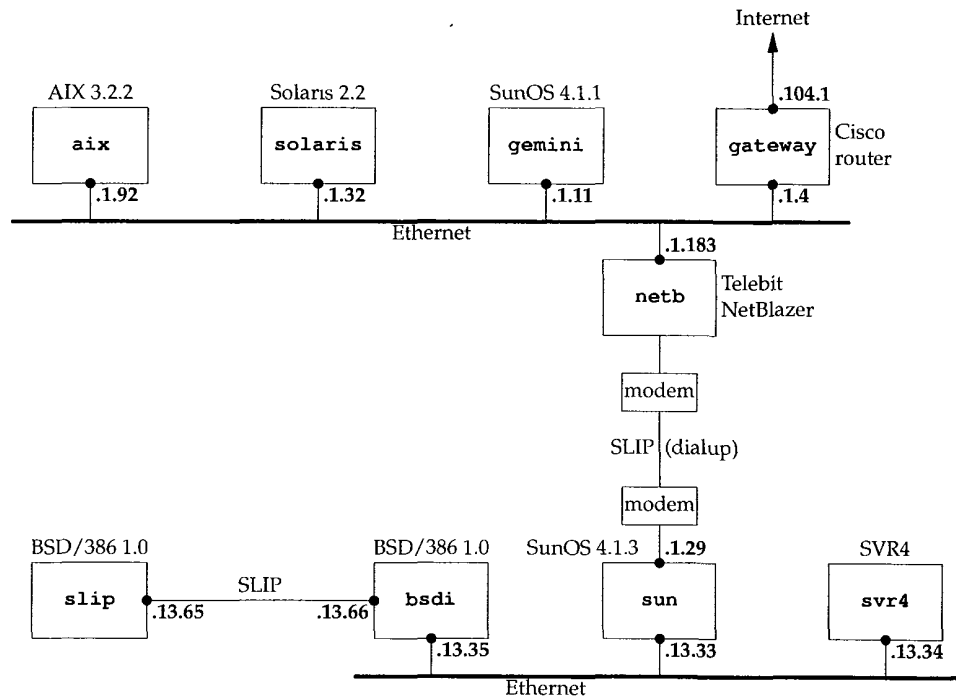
Internet

AIX 3.2.2
aix
.1.92

Solaris 2.2
solaris
.1.32

SunOS 4.1.1
gemini
.1.11

.104.1
gateway
Cisco router
.1.4

Ethernet

.1.183
netb
Telebit NetBlazer

modem

SLIP (dialup)

modem

BSD/386 1.0
slip
.13.65

SLIP

BSD/386 1.0
.13.66
bsdi
.13.35

SunOS 4.1.3
.1.29
sun
.13.33

SVR4
svr4
.13.34

Ethernet